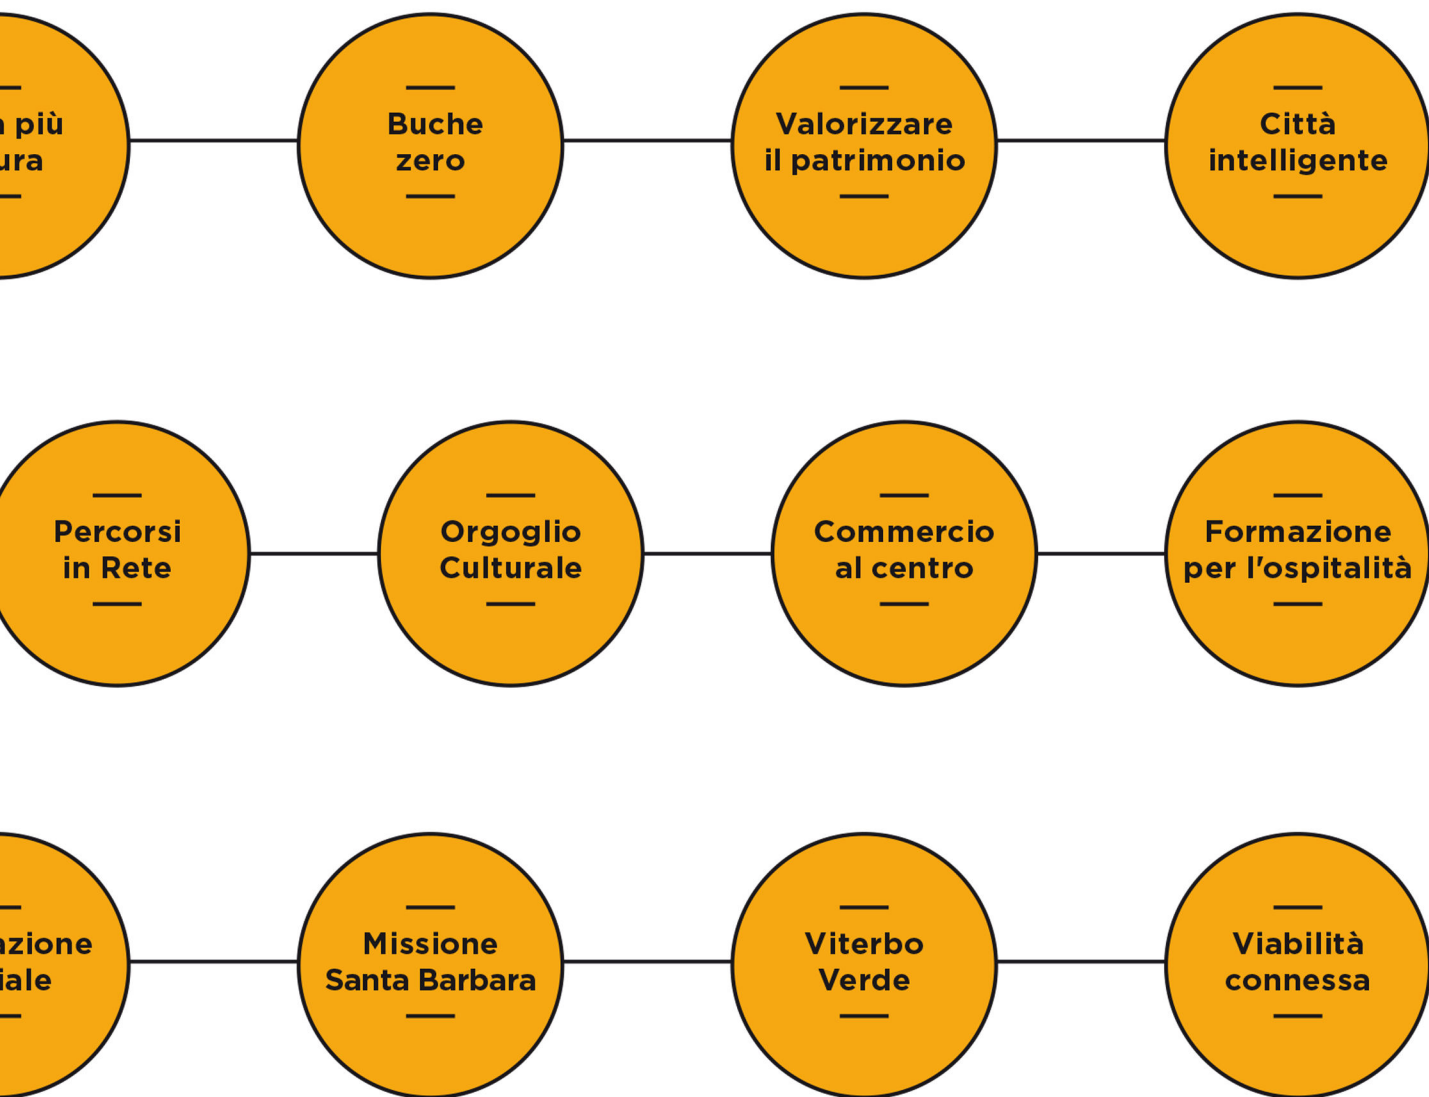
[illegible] più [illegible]ura

Buche zero

Valorizzare il patrimonio

Città intelligente

Percorsi in Rete

Orgoglio Culturale

Commercio al centro

Formazione per l'ospitalità

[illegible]azione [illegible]iale

Missione Santa Barbara

Viterbo Verde

Viabilità connessa